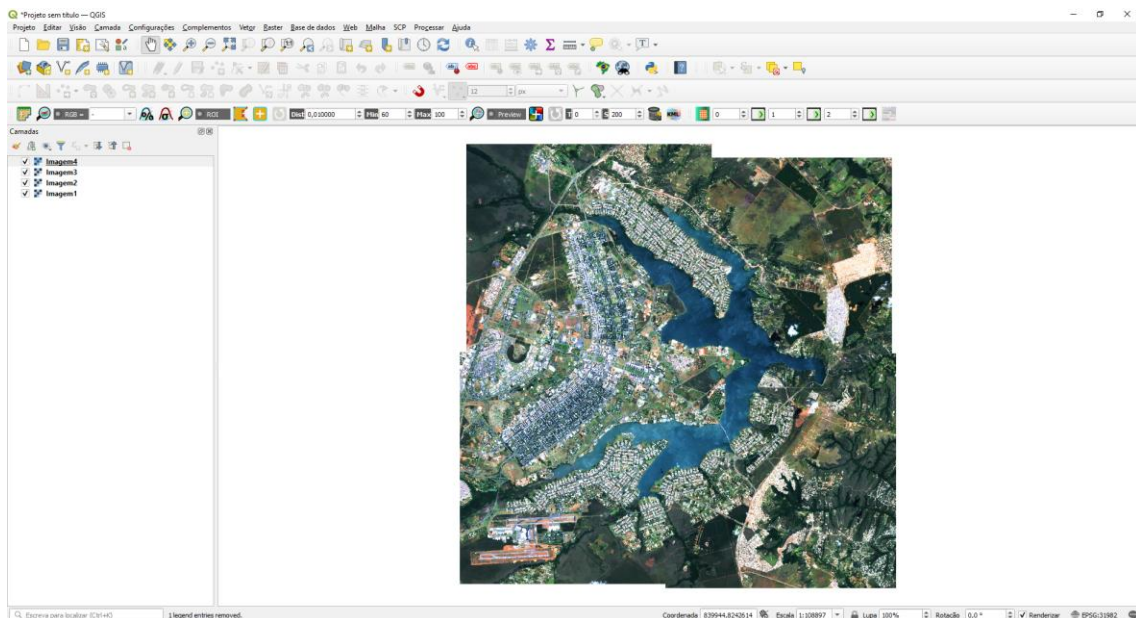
*Projeto sem título — QGIS

Projeto Editar Visão Camada Configurações Complementos Vetor Raster Base de dados Web Malha SCP Processar Ajuda

RGB = ROI Dist 0,010000 Min 60 Max 100 Preview 0 200 0 1 2

Camadas

Imagem4
Imagem3
Imagem2
Imagem1

Escreva para localizar (Ctrl+K) 1 legend entries removed.

Coordenada 839944,8243614 Escala 1:108897 Lupa 100% Rotação 0,0 ° Renderizar EPSG:31982